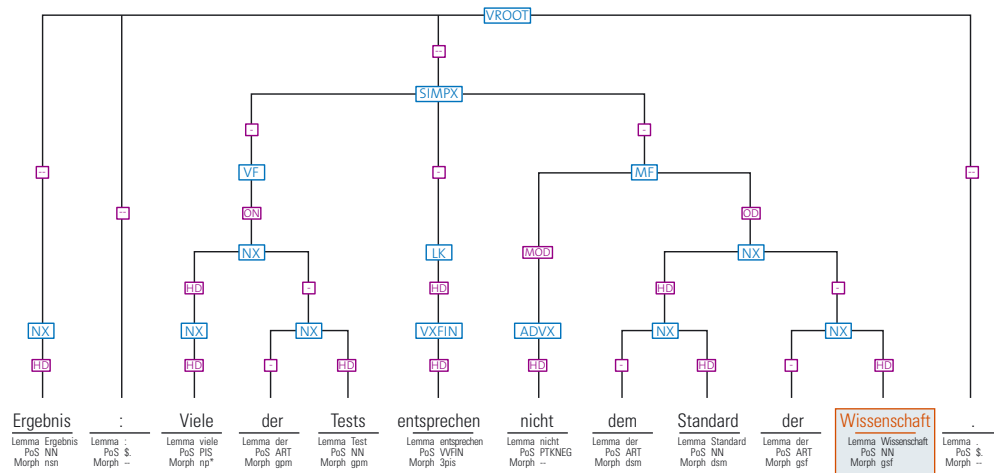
VROOT
--
SIMPX
-
VF
ON
NX
HD
NX
HD
-
NX
-
HD
-
LK
HD
VXFIN
HD
-
MF
MOD
ADVX
HD
OD
NX
HD
NX
-
HD
-
NX
-
HD
--
NX
HD
--
--

Ergebnis
Lemma Ergebnis
PoS NN
Morph nsn

:
Lemma :
PoS $.
Morph --

Viele
Lemma viele
PoS PIS
Morph np*

der
Lemma der
PoS ART
Morph gpm

Tests
Lemma Test
PoS NN
Morph gpm

entsprechen
Lemma entsprechen
PoS VVFIN
Morph 3pis

nicht
Lemma nicht
PoS PTKNEG
Morph --

dem
Lemma der
PoS ART
Morph dsm

Standard
Lemma Standard
PoS NN
Morph dsm

der
Lemma der
PoS ART
Morph gsf

Wissenschaft
Lemma Wissenschaft
PoS NN
Morph gsf

.
Lemma .
PoS $.
Morph --